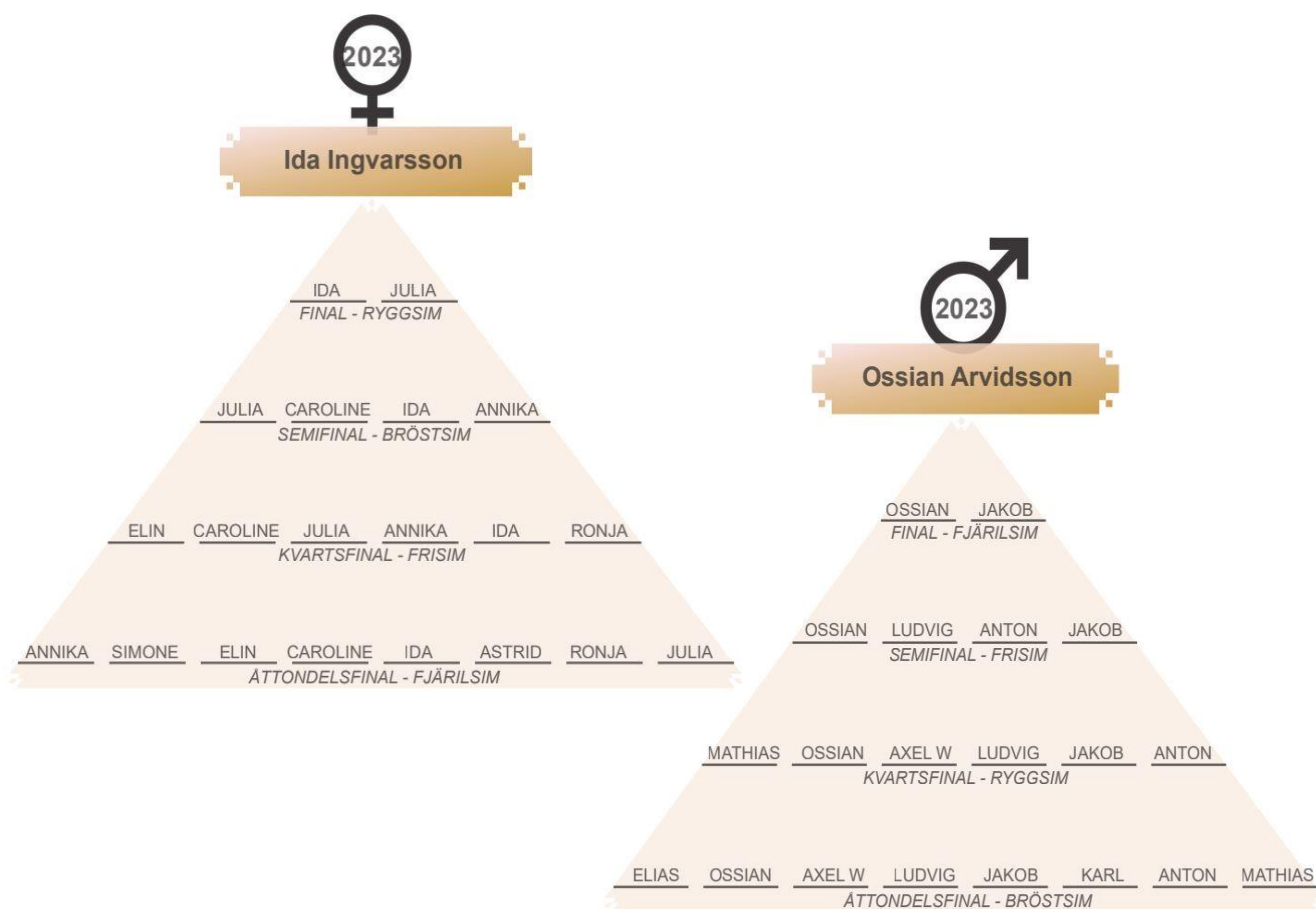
2023

Ida Ingvarsson

IDA JULIA
FINAL - RYGGSIM

JULIA CAROLINE IDA ANNIKA
SEMIFINAL - BRÖSTSIM

ELIN CAROLINE JULIA ANNIKA IDA RONJA
KVARTSFINAL - FRISIM

ANNIKA SIMONE ELIN CAROLINE IDA ASTRID RONJA JULIA
ÅTTONDELSFINAL - FJÄRILSIM

2023

Ossian Arvidsson

OSSIAN JAKOB
FINAL - FJÄRILSIM

OSSIAN LUDVIG ANTON JAKOB
SEMIFINAL - FRISIM

MATHIAS OSSIAN AXEL W LUDVIG JAKOB ANTON
KVARTSFINAL - RYGGSIM

ELIAS OSSIAN AXEL W LUDVIG JAKOB KARL ANTON MATHIAS
ÅTTONDELSFINAL - BRÖSTSIM